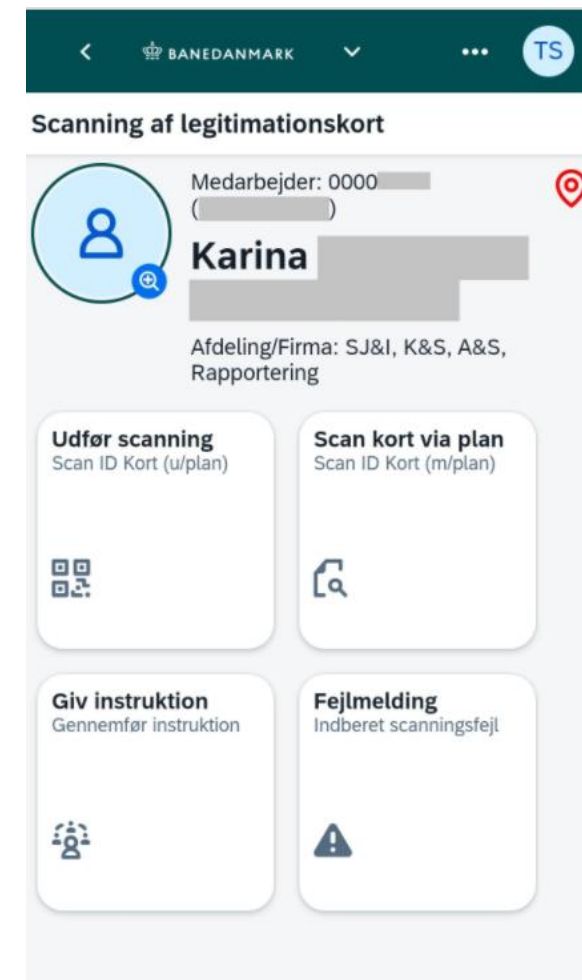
BANEDANMARK

TS

Scanning af legitimationskort

Medarbejder: 0000
( )

Karina

Afdeling/Firma: SJ&I, K&S, A&S, Rapportering

Udfør scanning
Scan ID Kort (u/plan)

Scan kort via plan
Scan ID Kort (m/plan)

Giv instruktion
Gennemfør instruktion

Fejlmelding
Indberet scanningsfejl